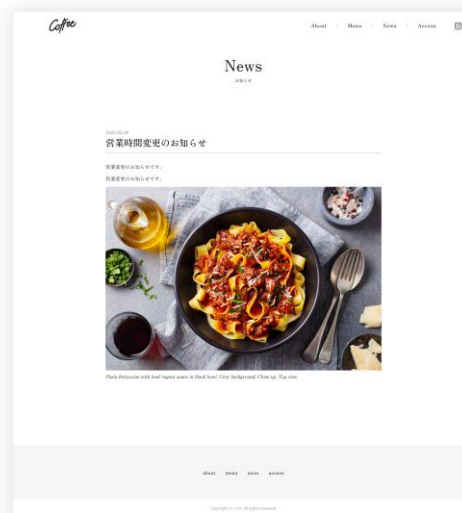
Coffee

About | Menu | News | Access

News
お知らせ

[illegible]

営業時間変更のお知らせ

営業変更のお知らせです。
営業変更のお知らせです。

Pasta fettuccine with beef ragout sauce in black bowl. Grey background. Close up. Top view.

about menu news access

Copyright © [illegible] All rights Reserved.